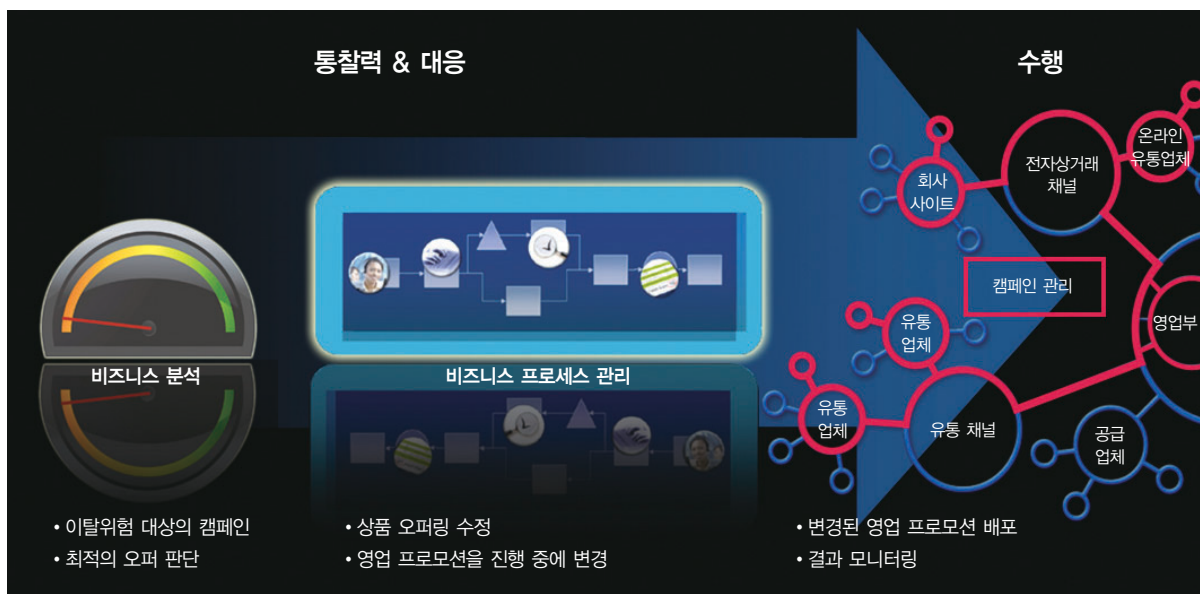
통찰력 & 대응

수행

비즈니스 분석

비즈니스 프로세스 관리

회사 사이트

전자상거래 채널

온라인 유통업체

캠페인 관리

유통 업체

영업부

유통 업체

유통 채널

공급 업체

• 이탈위험 대상의 캠페인
• 최적의 오퍼 판단

• 상품 오퍼링 수정
• 영업 프로모션을 진행 중에 변경

• 변경된 영업 프로모션 배포
• 결과 모니터링